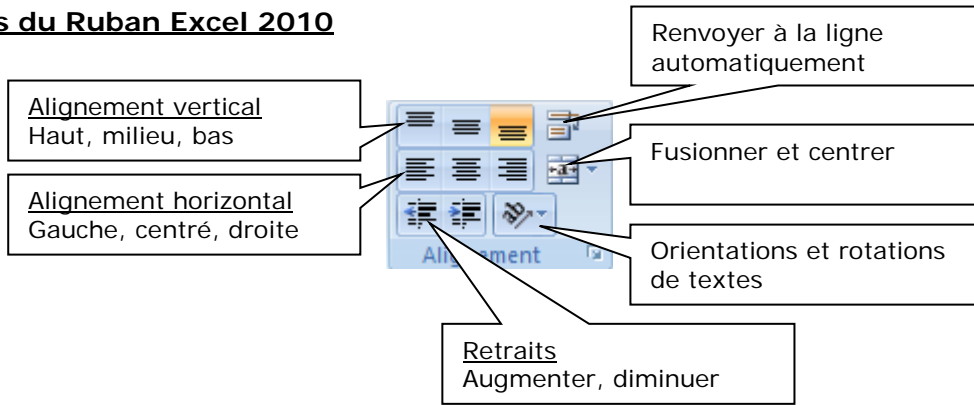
s du Ruban Excel 2010

Renvoyer à la ligne automatiquement

Alignement vertical
Haut, milieu, bas

Fusionner et centrer

Alignement horizontal
Gauche, centré, droite

Ali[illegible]ment

Orientations et rotations de textes

Retraits
Augmenter, diminuer